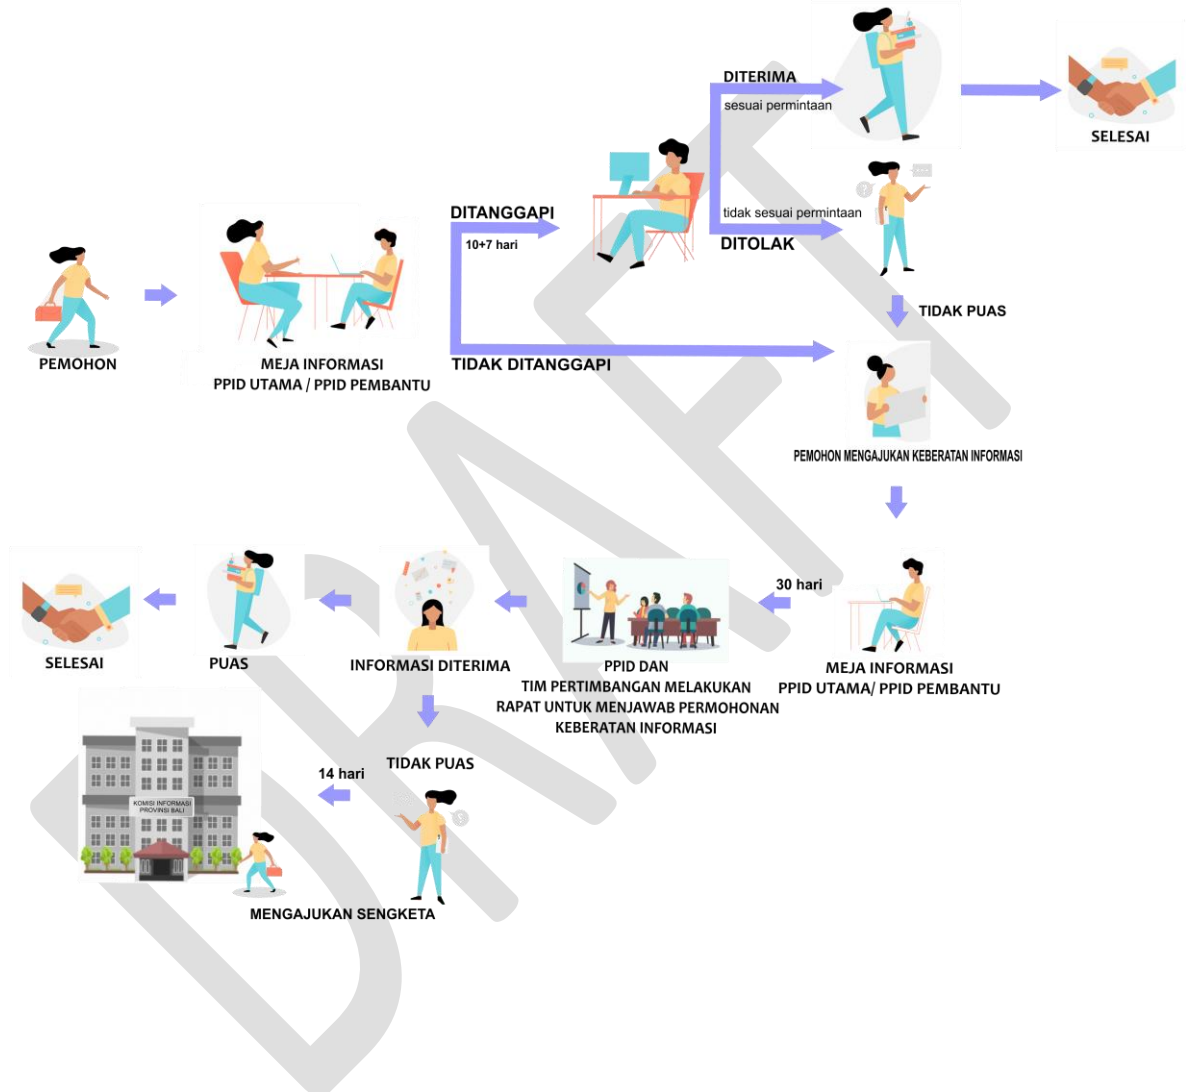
DITERIMA
sesuai permintaan

SELESAI

DITANGGAPI
10+7 hari

tidak sesuai permintaan
DITOLAK

PEMOHON

MEJA INFORMASI
PPID UTAMA / PPID PEMBANTU

TIDAK PUAS

TIDAK DITANGGAPI

PEMOHON MENGAJUKAN KEBERATAN INFORMASI

30 hari

SELESAI

PUAS

INFORMASI DITERIMA

PPID DAN
TIM PERTIMBANGAN MELAKUKAN
RAPAT UNTUK MENJAWAB PERMOHONAN
KEBERATAN INFORMASI

MEJA INFORMASI
PPID UTAMA/ PPID PEMBANTU

TIDAK PUAS

14 hari

KOMISI INFORMASI PROVINSI BALI

MENGAJUKAN SENGKETA

DRAFT